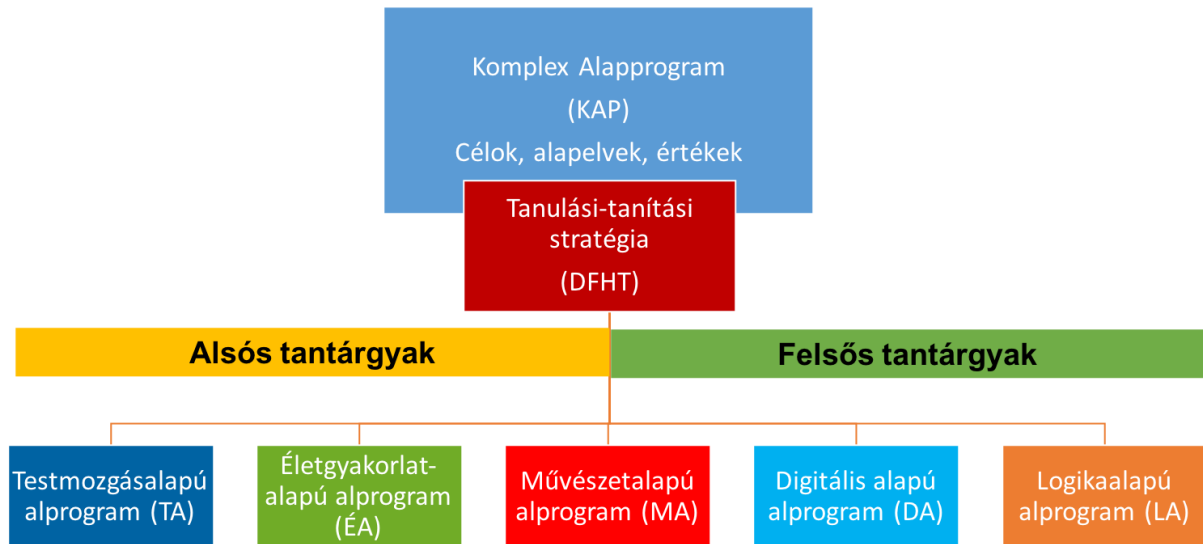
Komplex Alapprogram
(KAP)
Célok, alapelvek, értékek

Tanulási-tanítási stratégia
(DFHT)

Alsós tantárgyak

Felsős tantárgyak

Testmozgásalapú alprogram (TA)

Életgyakorlat-alapú alprogram (ÉA)

Művészetalapú alprogram (MA)

Digitális alapú alprogram (DA)

Logikaalapú alprogram (LA)